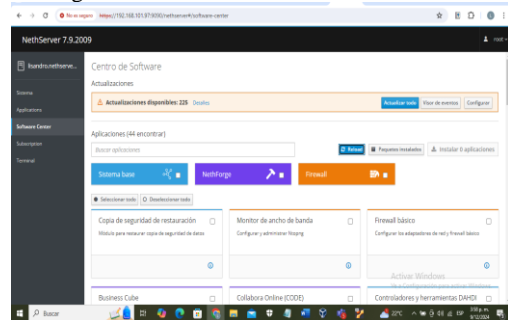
No es seguro https://192.168.101.97:9090/nethserver#/software-center

NethServer 7.9.2009

root

lisandro.nethserver...

Sistema

Applications

Software Center

Subscription

Terminal

Centro de Software

Actualizaciones

Actualizaciones disponibles: 225 Detalles

Actualizar todo Visor de eventos Configurar

Aplicaciones (44 encontrar)

Buscar aplicaciones

Reload Paquetes instalados Instalar 0 aplicaciones

Sistema base

NethForge

Firewall

Seleccionar todo Deseleccionar todo

Copia de seguridad de restauración

Módulo para restaurar copia de seguridad de datos

Monitor de ancho de banda

Configurar y administrar Ntopng

Firewall básico

Configurar los adaptadores de red y firewall básico

Business Cube

Collabora Online (CODE)

Controladores y herramientas DAHDI

Activar Windows

Ve a Configuración para activar Windows.

Buscar

20°C

ESP

3:58 p. m.
9/12/2024